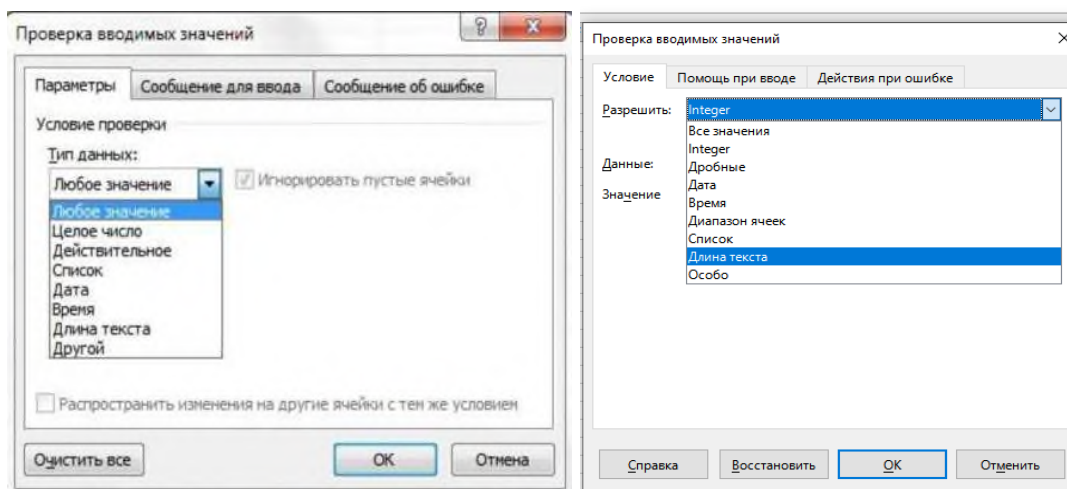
Проверка вводимых значений

?

Параметры | Сообщение для ввода | Сообщение об ошибке

Условие проверки

Тип данных:

Любое значение

Игнорировать пустые ячейки

Любое значение
Целое число
Действительное
Список
Дата
Время
Длина текста
Другой

Распространить изменения на другие ячейки с тем же условием

Очистить все

OK

Отмена

Проверка вводимых значений

×

Условие | Помощь при вводе | Действия при ошибке

Разрешить:

Integer

Все значения
Integer
Дробные
Дата
Время
Диапазон ячеек
Список
Длина текста
Особо

Данные:

Значение

Справка

Восстановить

OK

Отменить